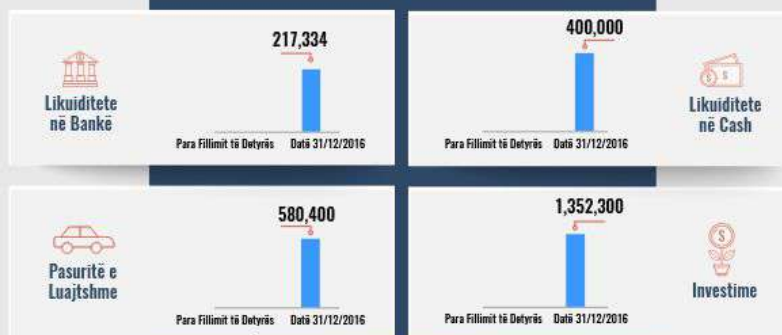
Likuiditete në Bankë

217,334

Para Fillimit të Detyrës Datë 31/12/2016

400,000

Para Fillimit të Detyrës Datë 31/12/2016

Likuiditete në Cash

Pasuritë e Luajtshme

580,400

Para Fillimit të Detyrës Datë 31/12/2016

1,352,300

Para Fillimit të Detyrës Datë 31/12/2016

Investime